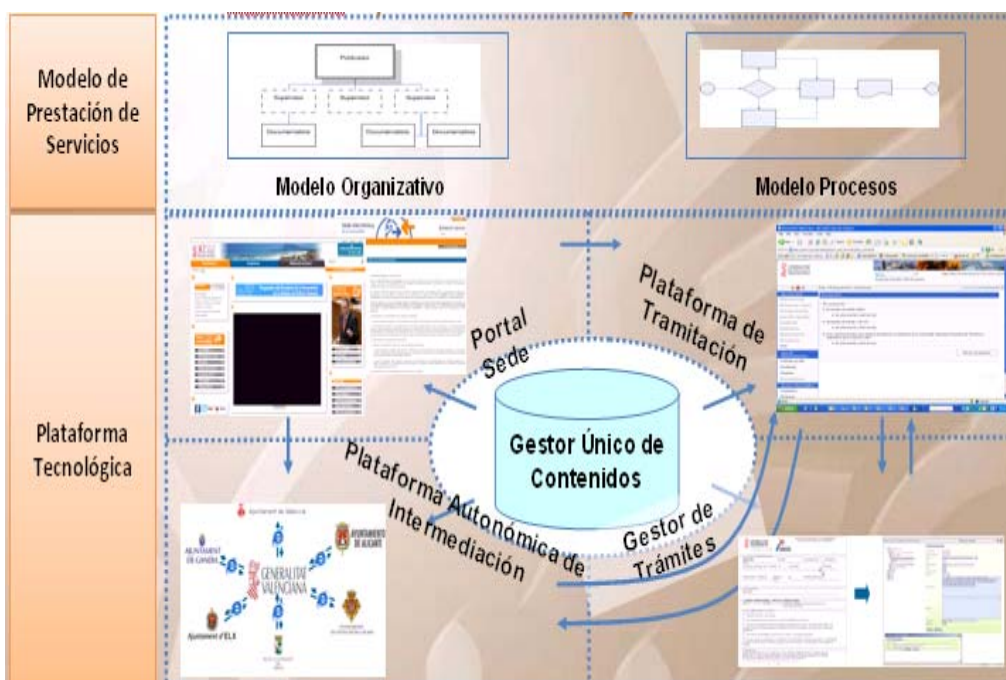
Modelo de Prestación de Servicios

Modelo Organizativo

Modelo Procesos

Plataforma Tecnológica

Portal Sede

Plataforma de Tramitación

Gestor Único de Contenidos

Plataforma Autonómica de Intermediación

Gestor de Trámites

AJUNTAMENT DE GANDIA

GENERALITAT VALENCIANA

AYUNTAMIENTO DE ALICANTE

Ajuntament d'ELX